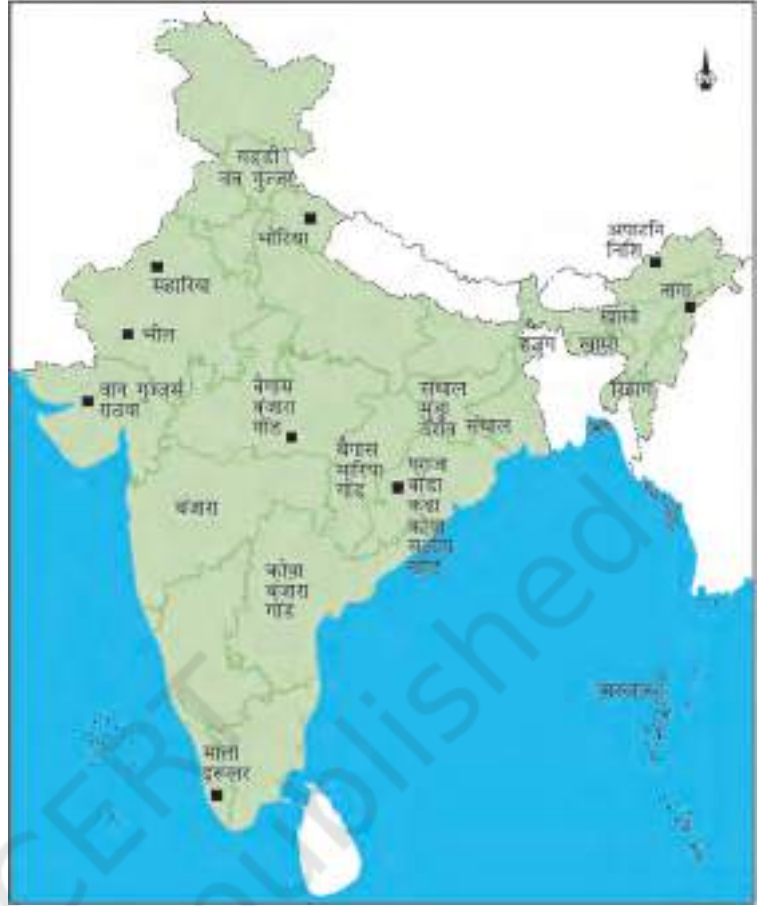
N

गद्दी
वन गुज्जर

भोटिया

अपातनि
निशि

नागा

सहारिया

भील

गारो

हजंग

खासी

त्रिपुरा

वन गुज्जर
राठवा

बैगास
बंजारा
गोंड

संथाल
मुंडा
उरांव

संथाल

बैगास
भरिया
गोंड

परजा
बोंडा
कंधा
कोया
सवारा
गदबा

बंजारा

कोया
बंजारा
गोंड

अण्डमान

माला
इरुलार

NCERT
not to be republished